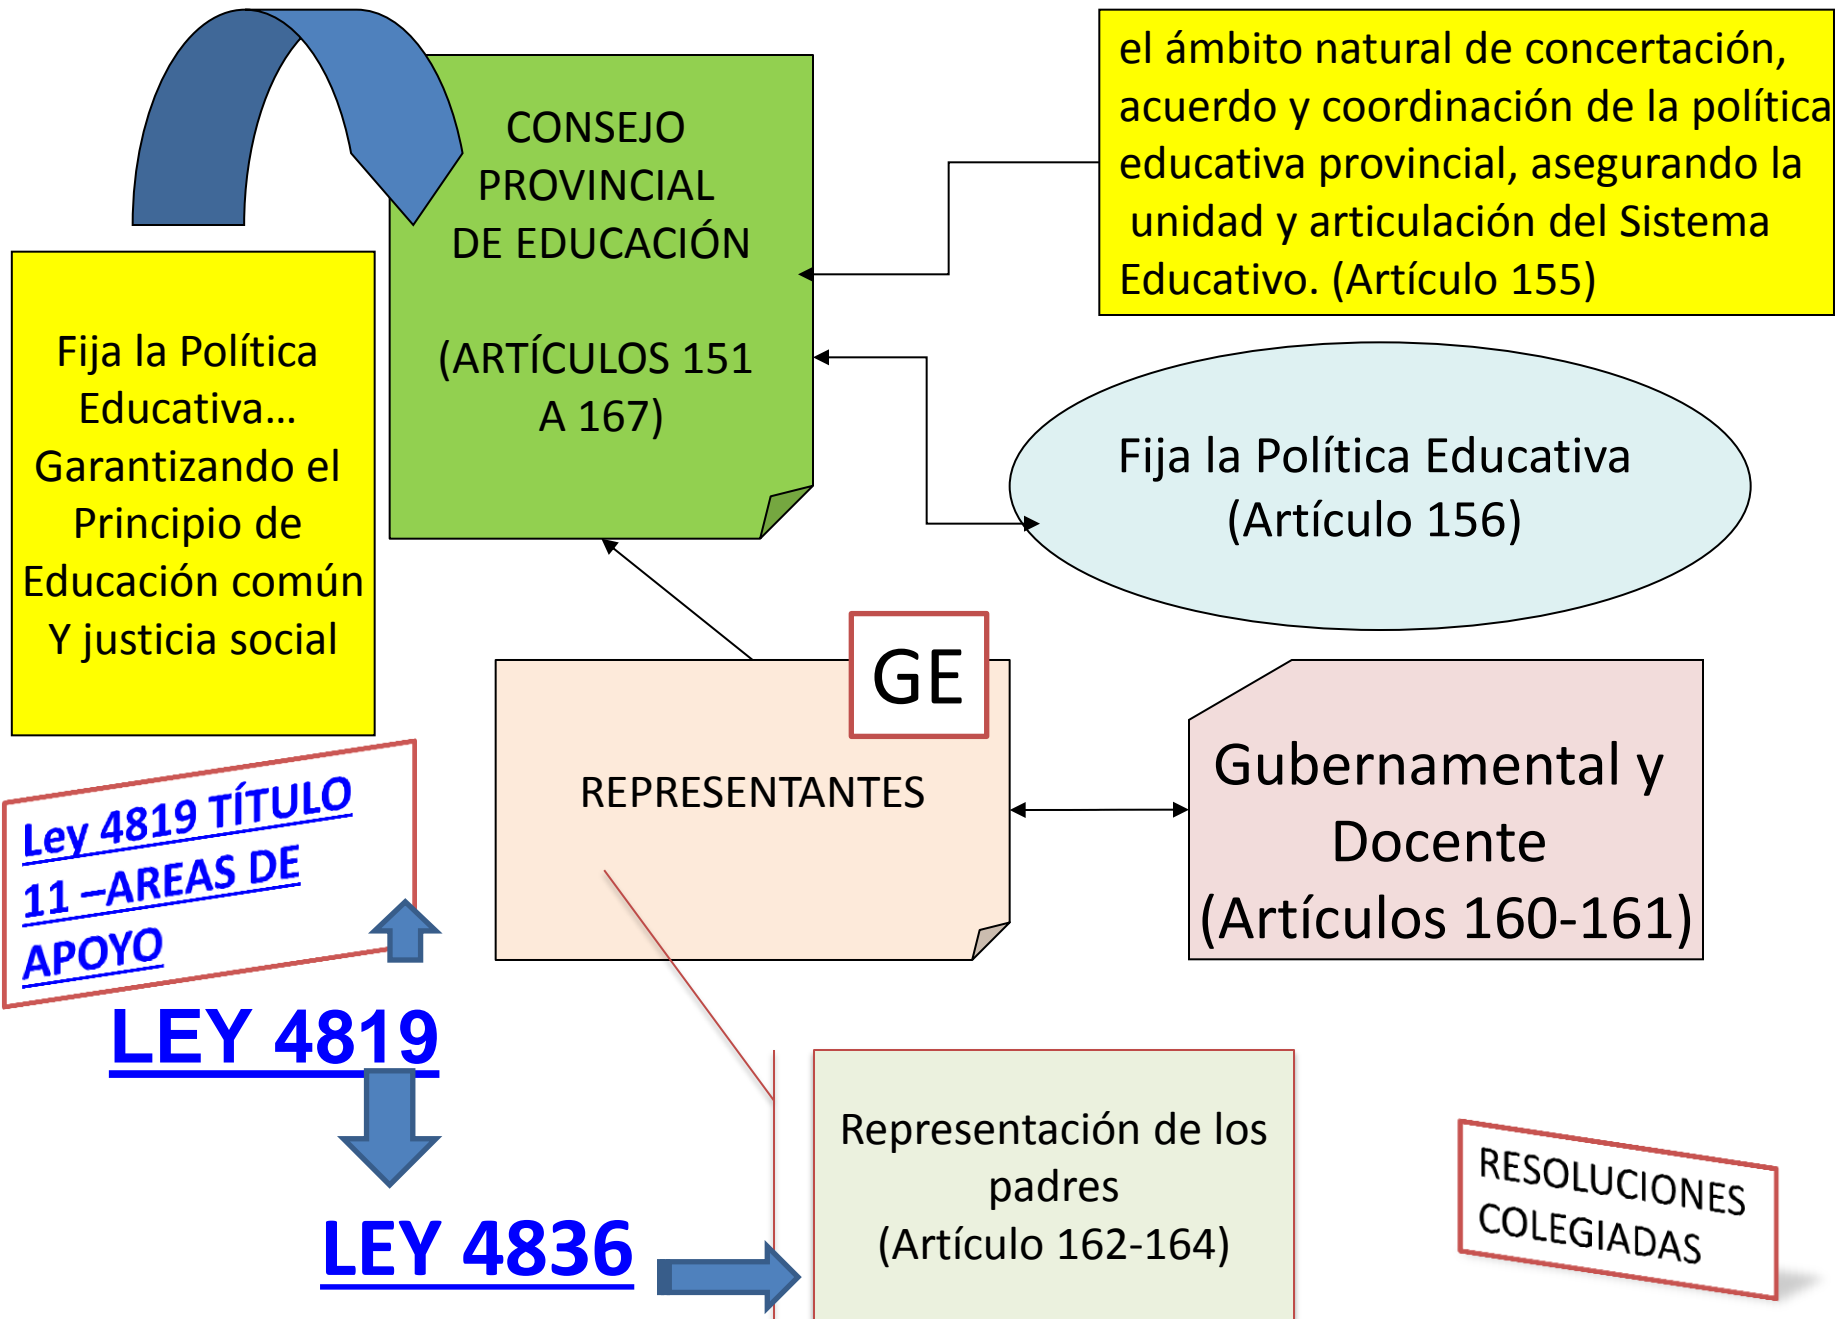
CONSEJO PROVINCIAL DE EDUCACIÓN

(ARTÍCULOS 151 A 167)

el ámbito natural de concertación, acuerdo y coordinación de la política educativa provincial, asegurando la unidad y articulación del Sistema Educativo. (Artículo 155)

Fija la Política Educativa… Garantizando el Principio de Educación común Y justicia social

Fija la Política Educativa (Artículo 156)

GE

REPRESENTANTES

Gubernamental y Docente (Artículos 160-161)

Ley 4819 TÍTULO 11 –AREAS DE APOYO

LEY 4819

LEY 4836

Representación de los padres (Artículo 162-164)

RESOLUCIONES COLEGIADAS